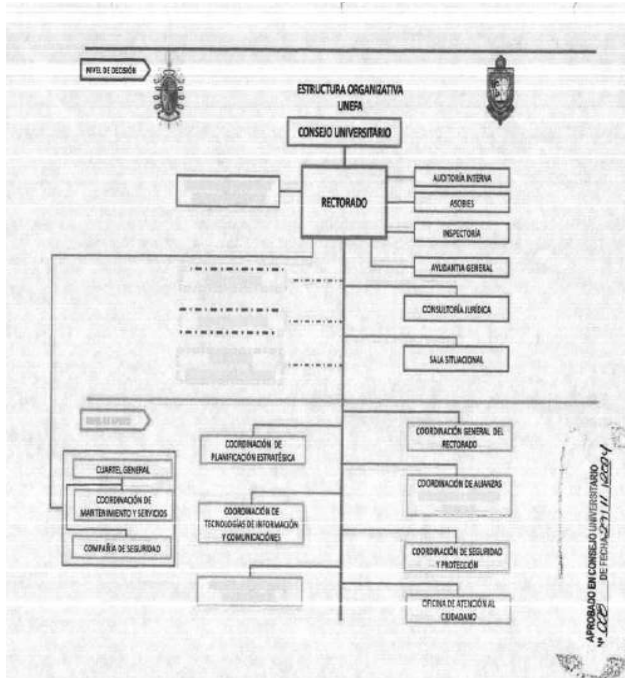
NIVEL DE DECISIÓN

ESTRUCTURA ORGANIZATIVA
UNEFA

CONSEJO UNIVERSITARIO

RECTORADO

AUDITORÍA INTERNA

ASOBIES

INSPECTORÍA

AYUDANTÍA GENERAL

CONSULTORÍA JURÍDICA

SALA SITUACIONAL

NIVEL DE APOYO

COORDINACIÓN DE PLANIFICACIÓN ESTRATÉGICA

COORDINACIÓN GENERAL DEL RECTORADO

CUARTEL GENERAL

COORDINACIÓN DE MANTENIMIENTO Y SERVICIOS

COMPAÑÍA DE SEGURIDAD

COORDINACIÓN DE ALIANZAS

COORDINACIÓN DE TECNOLOGÍAS DE INFORMACIÓN Y COMUNICACIONES

COORDINACIÓN DE SEGURIDAD Y PROTECCIÓN

OFICINA DE ATENCIÓN AL CIUDADANO

APROBADO EN CONSEJO UNIVERSITARIO
N° 002 DE FECHA 27/11/2009